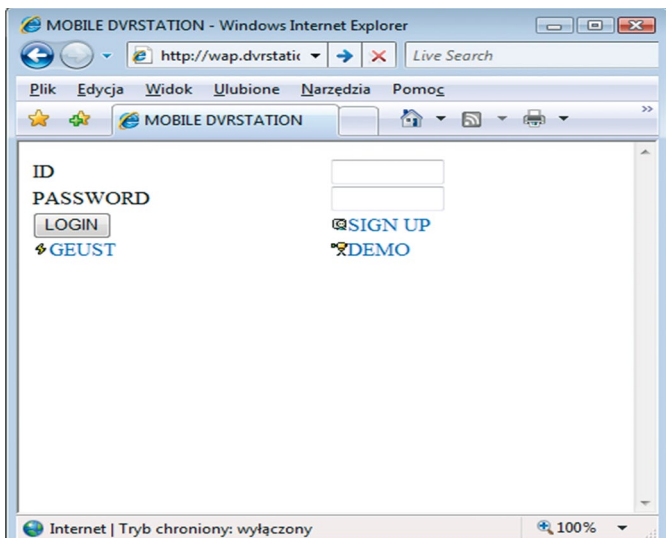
MOBILE DVRSTATION - Windows Internet Explorer

http://wap.dvrstatic

Live Search

Plik Edycja Widok Ulubione Narzędzia Pomoc

MOBILE DVRSTATION

ID

PASSWORD

LOGIN

SIGN UP

GEUST

DEMO

Internet | Tryb chroniony: wyłączony

100%